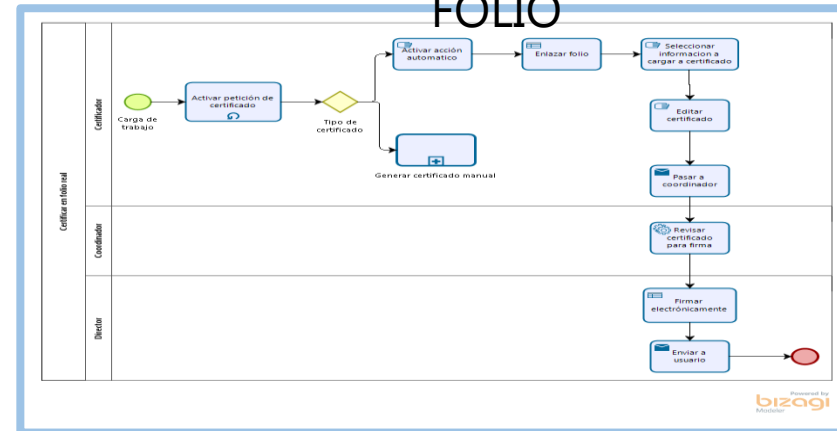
FOLIO

Certificar en folio real

Certificador

Carga de trabajo

Activar petición de certificado

Tipo de certificado

Activar acción automatico

Enlazar folio

Seleccionar información a cargar a certificado

Editar certificado

Pasar a coordinador

Generar certificado manual

Coordinador

Revisar certificado para firma

Director

Firmar electrónicamente

Enviar a usuario

Powered by
bizagi
Modeler